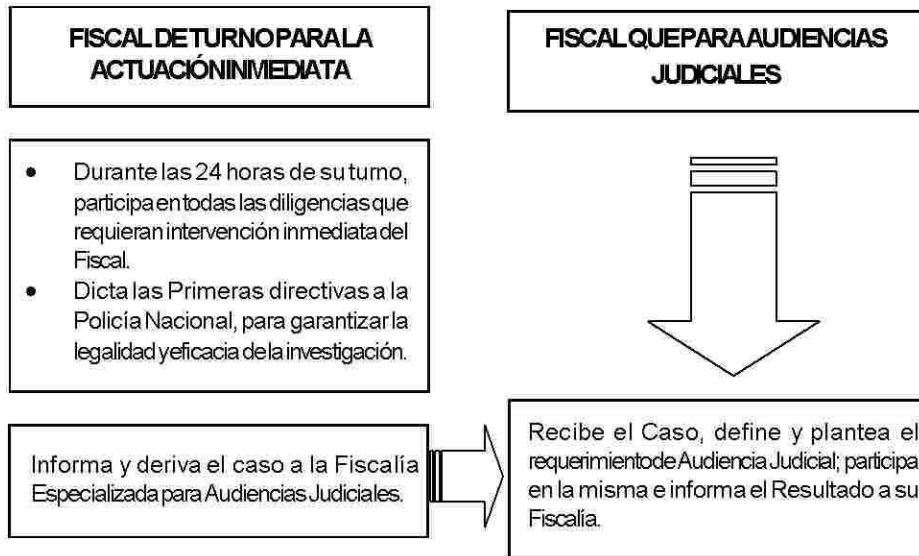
FISCAL DE TURNO PARA LA ACTUACIÓN INMEDIATA

FISCAL QUE PARA AUDIENCIAS JUDICIALES

- Durante las 24 horas de su turno, participa en todas las diligencias que requieran intervención inmediata del Fiscal.
- Dicta las Primeras directivas a la Policía Nacional, para garantizar la legalidad y eficacia de la investigación.

Informa y deriva el caso a la Fiscalía Especializada para Audiencias Judiciales.

Recibe el Caso, define y plantea el requerimiento de Audiencia Judicial; participa en la misma e informa el Resultado a su Fiscalía.